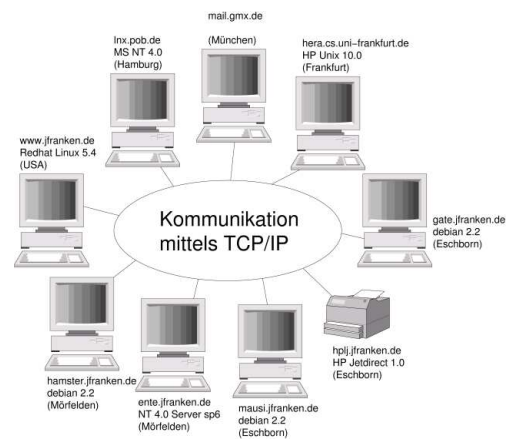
mail.gmx.de

(München)

lnx.pob.de
MS NT 4.0
(Hamburg)

hera.cs.uni-frankfurt.de
HP Unix 10.0
(Frankfurt)

www.jfranken.de
Redhat Linux 5.4
(USA)

Kommunikation
mittels TCP/IP

gate.jfranken.de
debian 2.2
(Eschborn)

hplj.jfranken.de
HP Jetdirect 1.0
(Eschborn)

hamster.jfranken.de
debian 2.2
(Mörfelden)

ente.jfranken.de
NT 4.0 Server sp6
(Mörfelden)

mausi.jfranken.de
debian 2.2
(Eschborn)